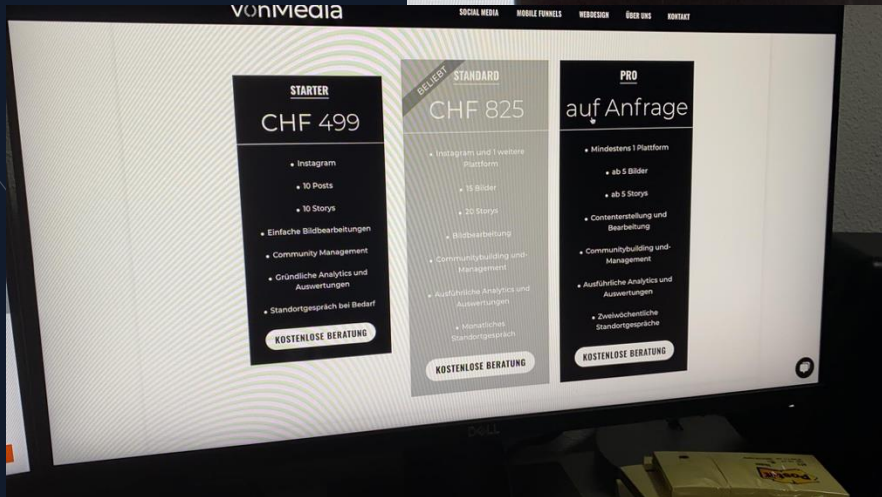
vonMedia

SOCIAL MEDIA MOBILE FUNNELS WEBDESIGN ÜBER UNS KONTAKT

STARTER

CHF 499

• Instagram
• 10 Posts
• 10 Storys
• Einfache Bildbearbeitungen
• Community Management
• Gründliche Analytics und Auswertungen
• Standortgespräch bei Bedarf

KOSTENLOSE BERATUNG

BELIEBT

STANDARD

CHF 825

• Instagram und 1 weitere Plattform
• 15 Bilder
• 20 Storys
• Bildbearbeitung
• Communitybuilding und-Management
• Ausführliche Analytics und Auswertungen
• Monatliches Standortgespräch

KOSTENLOSE BERATUNG

PRO

auf Anfrage

• Mindestens 1 Plattform
• ab 5 Bilder
• ab 5 Storys
• Contenterstellung und Bearbeitung
• Communitybuilding und-Management
• Ausführliche Analytics und Auswertungen
• Zweiwöchentliche Standortgespräche

KOSTENLOSE BERATUNG

DELL